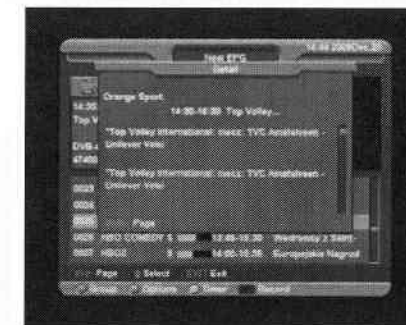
New EPG
Detail
14:44 2009Dec 2

14:30
Top V
DVB
47400

Orange Sport
14:30-16:30 Top Volley...

"Top Volley International: mecz: TVC Amstelveen - Unilever Voic

"Top Volley International: mecz: TVC Amstelveen - Unilever Voic

0023
0024
0025
0026
0027

Page

HBO COMEDY 5 12:40-16:35 Wiedźmy z Salem
HBO2 5 14:00-15:35 Europejskie Nagrod

Page Select Exit

Group Options Timer Record